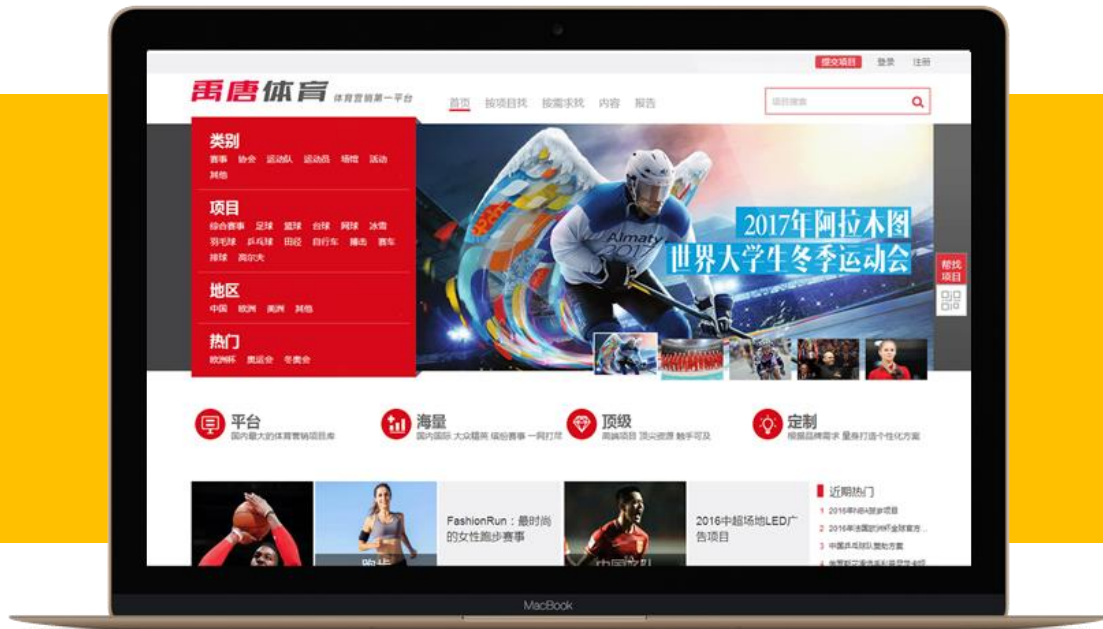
提交项目 登录 注册

禹唐体育 体育营销第一平台

首页 按项目找 按需求找 内容 报告

项目搜索

类别
赛事 协会 运动队 运动员 场馆 活动 其他

项目
综合赛事 足球 篮球 台球 网球 冰雪 羽毛球 乒乓球 田径 自行车 搏击 赛车 排球 高尔夫

地区
中国 欧洲 美洲 其他

热门
欧洲杯 奥运会 冬奥会

2017年阿拉木图
世界大学生冬季运动会

Almaty 2017

帮找项目

平台
国内最大的体育营销项目库

海量
国内国际 大众精英 缤纷赛事 一网打尽

顶级
高端项目 顶尖资源 触手可及

定制
根据品牌需求 量身打造个性化方案

FashionRun：最时尚的女性跑步赛事

2016中超场地LED广告项目

近期热门
1 2016年NBA球赛项目
2 2016年法国欧洲杯全球官方...
3 中国乒乓球队赞助方案
4 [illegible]

MacBook